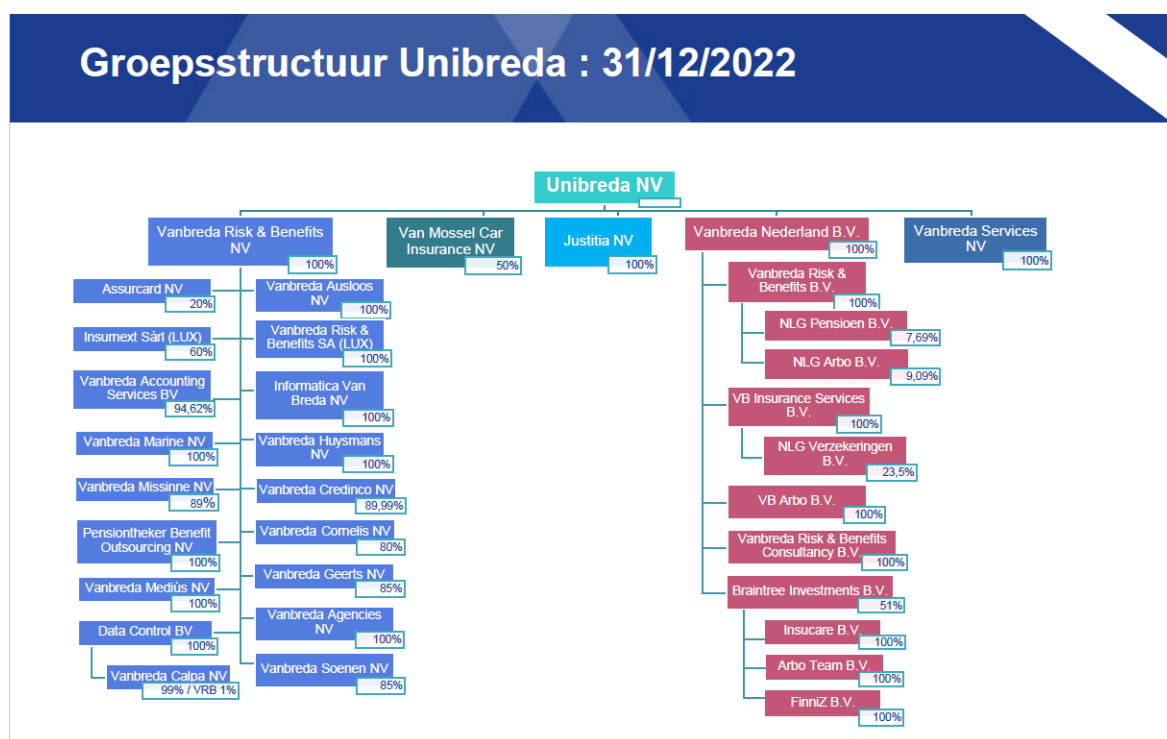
Groepsstructuur Unibreda : 31/12/2022

Unibreda NV

Vanbreda Risk & Benefits NV 100%

Van Mossel Car Insurance NV 50%

Justitia NV 100%

Vanbreda Nederland B.V. 100%

Vanbreda Services NV 100%

Assurcard NV 20%

Insumext Sàrl (LUX) 60%

Vanbreda Accounting Services BV 94,62%

Vanbreda Marine NV 100%

Vanbreda Missinne NV 89%

Pensiontheker Benefit Outsourcing NV 100%

Vanbreda Mediùs NV 100%

Data Control BV 100%

Vanbreda Calpa NV 99% / VRB 1%

Vanbreda Ausloos NV 100%

Vanbreda Risk & Benefits SA (LUX) 100%

Informatica Van Breda NV 100%

Vanbreda Huysmans NV 100%

Vanbreda Credinco NV 89,99%

Vanbreda Cornelis NV 80%

Vanbreda Geerts NV 85%

Vanbreda Agencies NV 100%

Vanbreda Soenen NV 85%

Vanbreda Risk & Benefits B.V. 100%

NLG Pensioen B.V. 7,69%

NLG Arbo B.V. 9,09%

VB Insurance Services B.V. 100%

NLG Verzekeringen B.V. 23,5%

VB Arbo B.V. 100%

Vanbreda Risk & Benefits Consultancy B.V. 100%

Braintree Investments B.V. 51%

Insucare B.V. 100%

Arbo Team B.V. 100%

FinniZ B.V. 100%